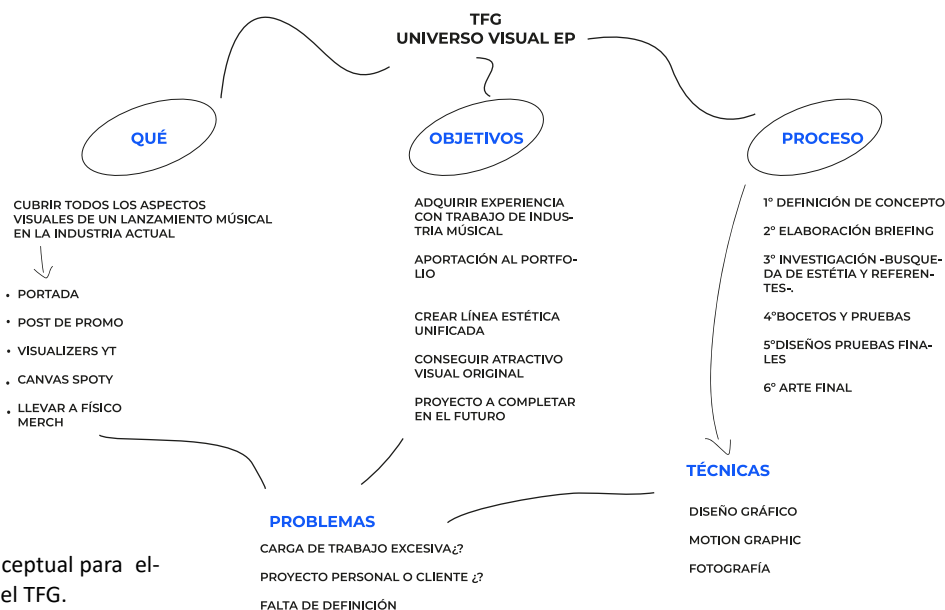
TFG
UNIVERSO VISUAL EP

QUÉ

OBJETIVOS

PROCESO

CUBRIR TODOS LOS ASPECTOS VISUALES DE UN LANZAMIENTO MÚSICAL EN LA INDUSTRIA ACTUAL

• PORTADA
• POST DE PROMO
• VISUALIZERS YT
• CANVAS SPOTY
• LLEVAR A FÍSICO MERCH

ADQUIRIR EXPERIENCIA CON TRABAJO DE INDUSTRIA MÚSICAL

APORTACIÓN AL PORTFOLIO

CREAR LÍNEA ESTÉTICA UNIFICADA

CONSEGUIR ATRACTIVO VISUAL ORIGINAL

PROYECTO A COMPLETAR EN EL FUTURO

1° DEFINICIÓN DE CONCEPTO

2° ELABORACIÓN BRIEFING

3° INVESTIGACIÓN -BUSQUEDA DE ESTÉTIA Y REFERENTES-.

4°BOCETOS Y PRUEBAS

5°DISEÑOS PRUEBAS FINALES

6° ARTE FINAL

TÉCNICAS

DISEÑO GRÁFICO

MOTION GRAPHIC

FOTOGRAFÍA

PROBLEMAS

CARGA DE TRABAJO EXCESIVA¿?

PROYECTO PERSONAL O CLIENTE ¿?

FALTA DE DEFINICIÓN

ceptual para el-
el TFG.